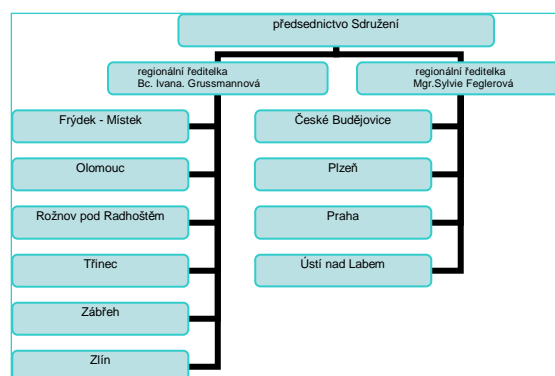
předsednictvo Sdružení

regionální ředitelka
Bc. Ivana. Grussmannová

Frýdek - Místek

Olomouc

Rožnov pod Radhoštěm

Třinec

Zábřeh

Zlín

regionální ředitelka
Mgr.Sylvie Feglerová

České Budějovice

Plzeň

Praha

Ústí nad Labem